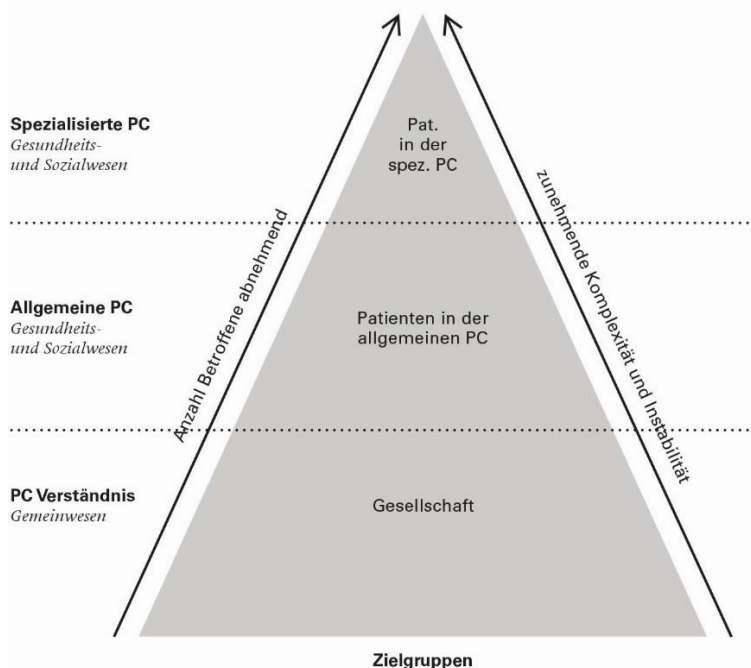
Spezialisierte PC
Gesundheits- und Sozialwesen

Pat. in der spez. PC

Allgemeine PC
Gesundheits- und Sozialwesen

Patienten in der allgemeinen PC

PC Verständnis
Gemeinwesen

Gesellschaft

Anzahl Betroffene abnehmend

zunehmende Komplexität und Instabilität

Zielgruppen